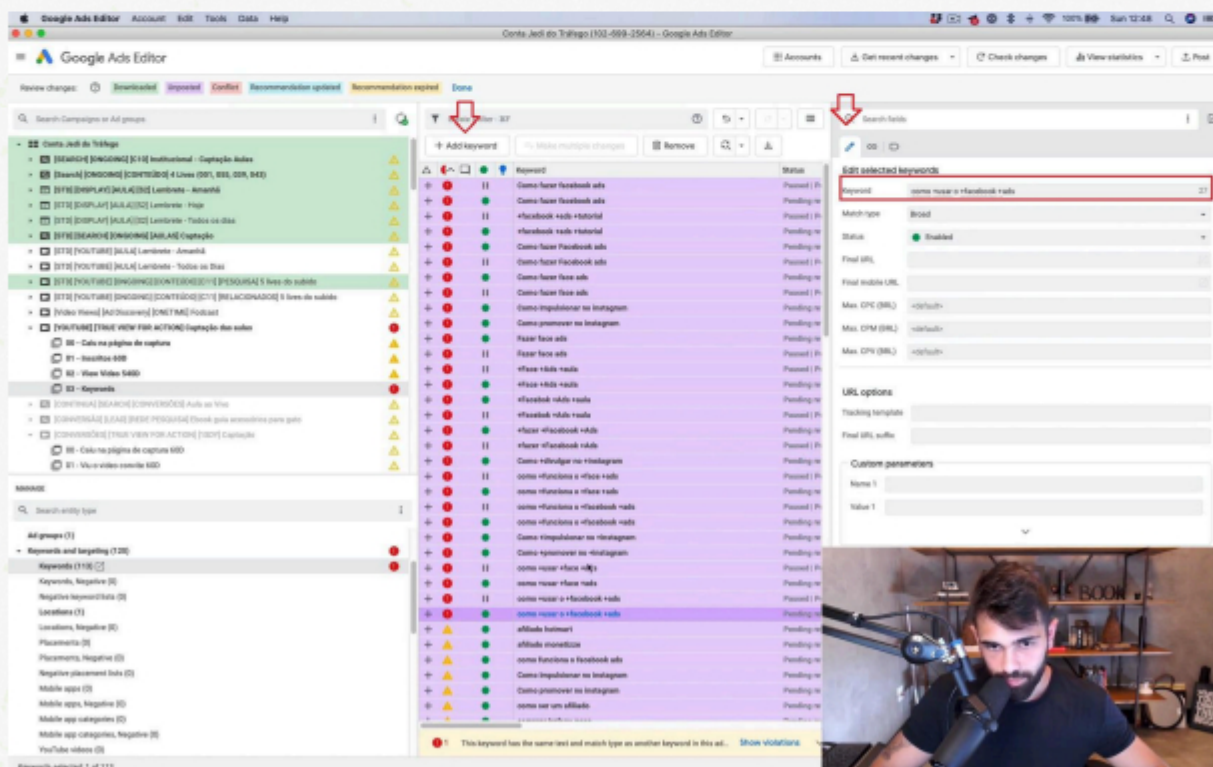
Google Ads Editor Account Edit Tools Data Help
Conta Jedi do Tráfego (102-669-2564) - Google Ads Editor
Google Ads Editor
Accounts
Get recent changes
Check changes
View statistics
Post

Review changes: Downloaded Imported Conflict Recommendation updated Recommendation expired Done

Search Campaigns or Ad groups
Conta Jedi do Tráfego
[SEARCH] [ONGOING] [C10] Institucional - Captação Aulas
[Search] [ONGOING] [CONTEÚDO] 4 Lives (001, 002, 029, 043)
[DTS] [DISPLAY] [AULA] [S2] Lembrete - Amanhã
[DTS] [DISPLAY] [AULA] [S2] Lembrete - Hoje
[DTS] [DISPLAY] [AULA] [S2] Lembrete - Todos os dias
[DTS] [SEARCH] [ONGOING] [AULAS] Captação
[DTS] [YOUTUBE] [AULA] Lembrete - Amanhã
[DTS] [YOUTUBE] [AULA] Lembrete - Todos os Dias
[DTS] [YOUTUBE] [ONGOING] [CONTEÚDO] [C1/1] [PESQUISA] 5 lives do subido
[DTS] [YOUTUBE] [ONGOING] [CONTEÚDO] [C1/1] [RELACIONADOS] 5 lives do subido
[Video Views] [Ad Discovery] [ONETIME] Podcast
[YOUTUBE] [TRUE VIEW FOR ACTION] Captação das aulas
00 - Caiu na página de captura
01 - Inscritos 60D
02 - View Video 540D
03 - Keywords
[CONTINUA] [SEARCH] [CONVERSÕES] Aula ao Vivo
[CONVERSÃO] [LEAD] [REDE PESQUISA] Ebook guia anúncios para guia
[CONVERSÕES] [TRUE VIEW FOR ACTION] [10DY] Captação
00 - Caiu na página de captura 60D
01 - Viu o vídeo convite 60D

MANAGE
Search entity type
Ad groups (1)
Keywords and targeting (120)
Keywords (119)
Keywords, Negative (0)
Negative keyword lists (0)
Locations (1)
Locations, Negative (0)
Placements (0)
Placements, Negative (0)
Negative placement lists (0)
Mobile apps (0)
Mobile apps, Negative (0)
Mobile app categories (0)
Mobile app categories, Negative (0)
YouTube videos (0)

View: Filter - 37
Add keyword
Make multiple changes
Remove

| Keyword | Status |
|---|---|
| Como fazer facebook ads | Paused |
| Como fazer facebook ads | Pending re |
| +facebook +ads +tutorial | Pending re |
| +facebook +ads +tutorial | Pending re |
| Como fazer Facebook ads | Pending re |
| Como fazer Facebook ads | Pending re |
| Como fazer face ads | Pending re |
| Como fazer face ads | Pending re |
| Como impulsionar no Instagram | Pending re |
| Como promover no Instagram | Pending re |
| Fazer face ads | Pending re |
| Fazer face ads | Pending re |
| +face +Ads +aula | Pending re |
| +face +Ads +aula | Pending re |
| +facebook +Ads +aula | Pending re |
| +facebook +Ads +aula | Pending re |
| +fazer +Facebook +Ads | Pending re |
| +fazer +Facebook +Ads | Pending re |
| Como +divulgar no +instagram | Pending re |
| como +funciona o +face +ads | Pending re |
| como +funciona o +face +ads | Pending re |
| como +funciona o +facebook +ads | Pending re |
| como +funciona o +facebook +ads | Pending re |
| Como +impulsionar no +instagram | Pending re |
| Como +promover no +instagram | Pending re |
| como +usar o +face +ads | Pending re |
| como +usar +face +ads | Pending re |
| como +usar o +facebook +ads | Pending re |
| como +usar o +facebook +ads | Pending re |
| afiliado hotmart | Pending re |
| afiliado monetizze | Pending re |
| como funciona o facebook ads | Pending re |
| Como impulsionar no Instagram | Pending re |
| Como promover no Instagram | Pending re |
| como ser um afiliado | Pending re |

This keyword has the same text and match type as another keyword in this ad... Show violations

Search fields
Edit selected keywords
Keyword como +usar o +facebook +ads 27
Match type Broad
Status Enabled
Final URL
Final mobile URL
Max. CPC (BRL) <default>
Max. CPM (BRL) <default>
Max. CPV (BRL) <default>
URL options
Tracking template
Final URL suffix
Custom parameters
Name 1
Value 1

Keywords selected: 1 of 119